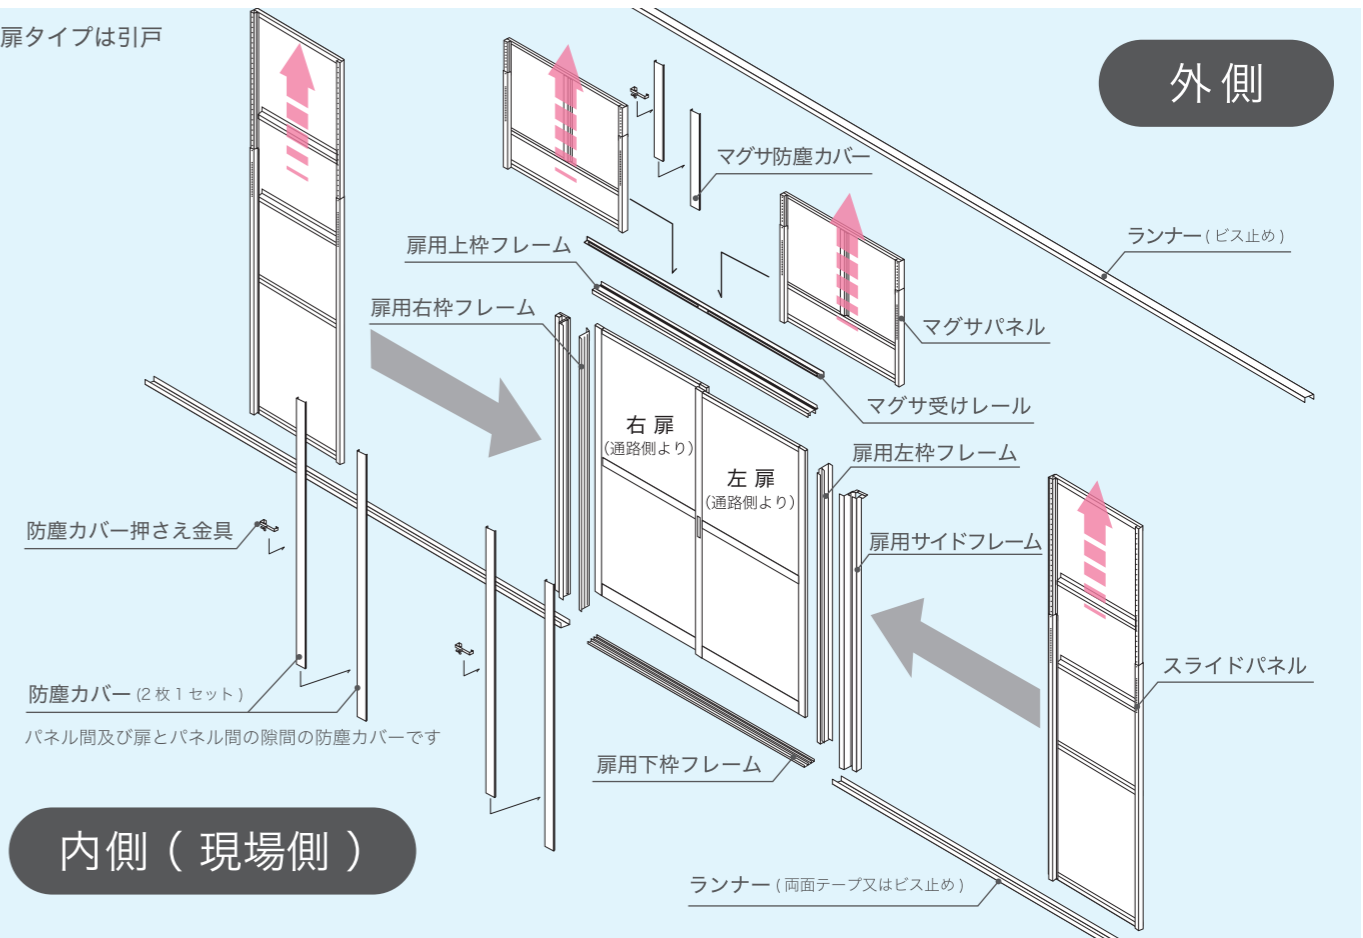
扉タイプは引戸

外側

マグサ防塵カバー

ランナー（ビス止め）

扉用上枠フレーム

扉用右枠フレーム

マグサパネル

マグサ受けレール

右 扉
（通路側より）

左 扉
（通路側より）

扉用左枠フレーム

扉用サイドフレーム

防塵カバー押さえ金具

スライドパネル

防塵カバー（2枚1セット）

パネル間及び扉とパネル間の隙間の防塵カバーです

扉用下枠フレーム

内側（現場側）

ランナー（両面テープ又はビス止め）